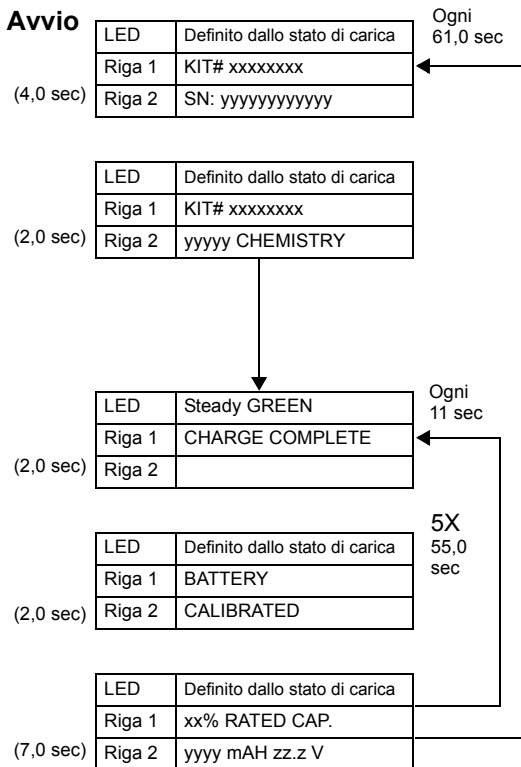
**Avvio**

Ogni 61,0 sec

| LED | Definito dallo stato di carica |
|---|---|
| Riga 1 | KIT# xxxxxxxx |
| Riga 2 | SN: yyyyyyyyyyyy |

(4,0 sec)

| LED | Definito dallo stato di carica |
|---|---|
| Riga 1 | KIT# xxxxxxxx |
| Riga 2 | yyyyy CHEMISTRY |

(2,0 sec)

Ogni 11 sec

| LED | Steady GREEN |
|---|---|
| Riga 1 | CHARGE COMPLETE |
| Riga 2 | |

(2,0 sec)

5X 55,0 sec

| LED | Definito dallo stato di carica |
|---|---|
| Riga 1 | BATTERY |
| Riga 2 | CALIBRATED |

(2,0 sec)

| LED | Definito dallo stato di carica |
|---|---|
| Riga 1 | xx% RATED CAP. |
| Riga 2 | yyyy mAH zz.z V |

(7,0 sec)